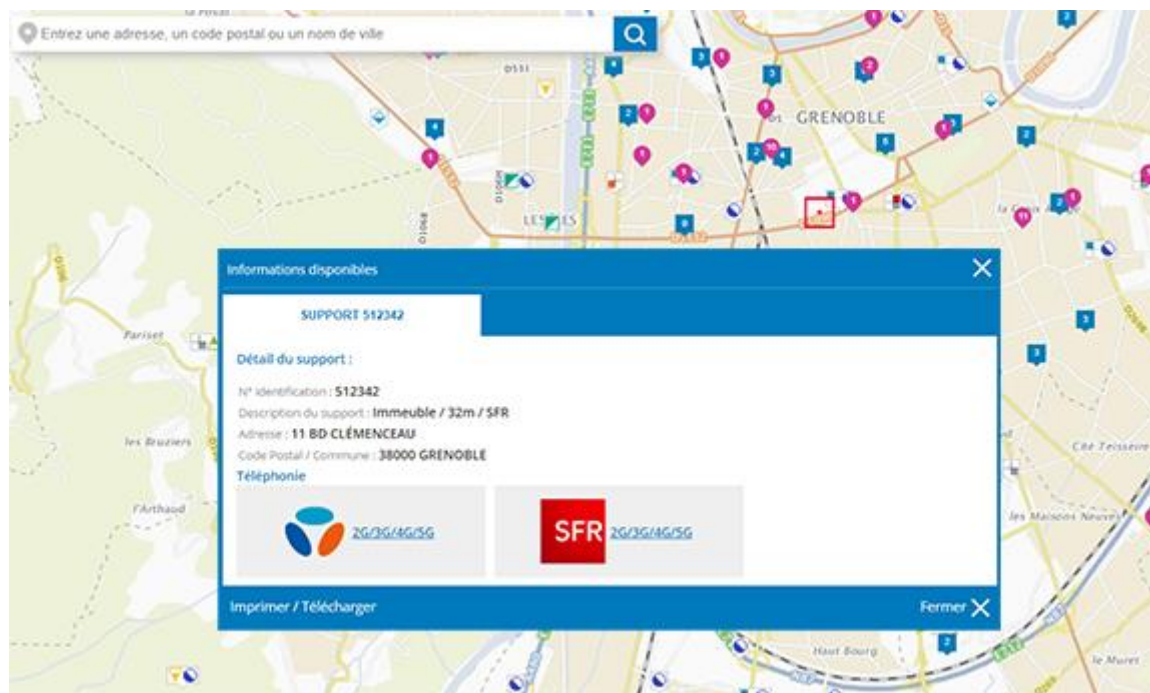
Entrez une adresse, un code postal ou un nom de ville

GRENOBLE

Parisot

les Bruziers

l'Arthaud

la Croix Rouge

Cité Teisseire

les Maisons Neuves

Haut Bourg

le Muret

Informations disponibles

SUPPORT 512342

Détail du support :

N° identification : 512342

Description du support : Immeuble / 32m / SFR

Adresse : 11 BD CLÉMENCEAU

Code Postal / Commune : 38000 GRENOBLE

Téléphonie

2G/3G/4G/5G

SFR 2G/3G/4G/5G

Imprimer / Télécharger

Fermer